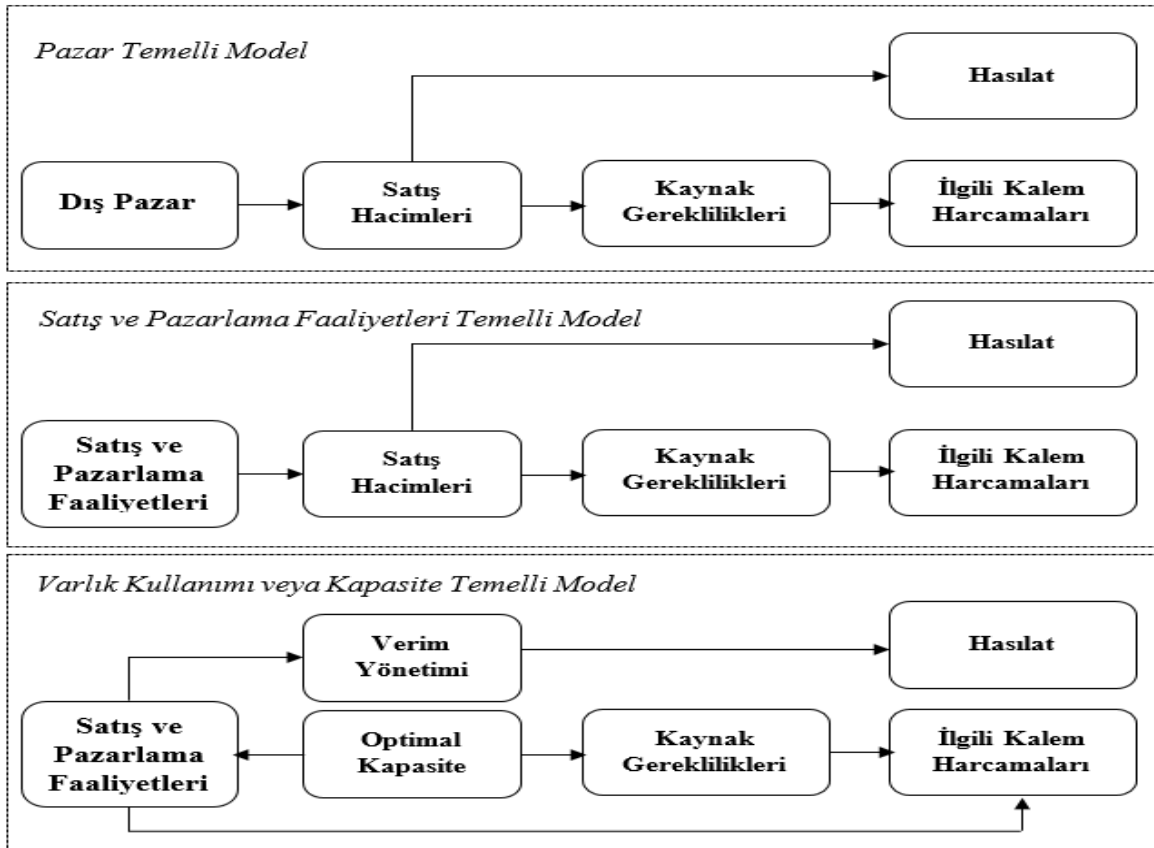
Pazar Temelli Model

Hasılat

Dış Pazar

Satış Hacimleri

Kaynak Gereklilikleri

İlgili Kalem Harcamaları

Satış ve Pazarlama Faaliyetleri Temelli Model

Hasılat

Satış ve Pazarlama Faaliyetleri

Satış Hacimleri

Kaynak Gereklilikleri

İlgili Kalem Harcamaları

Varlık Kullanımı veya Kapasite Temelli Model

Verim Yönetimi

Hasılat

Satış ve Pazarlama Faaliyetleri

Optimal Kapasite

Kaynak Gereklilikleri

İlgili Kalem Harcamaları